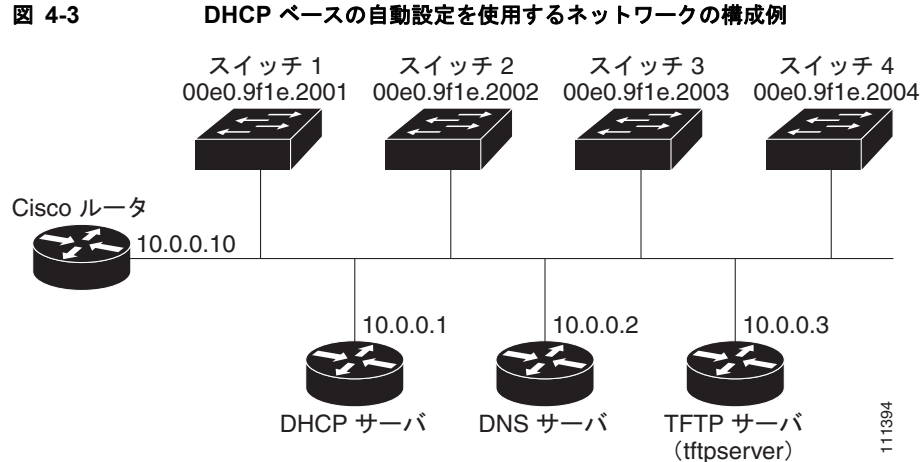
図 4-3 DHCP ベースの自動設定を使用するネットワークの構成例

スイッチ 1
00e0.9f1e.2001

スイッチ 2
00e0.9f1e.2002

スイッチ 3
00e0.9f1e.2003

スイッチ 4
00e0.9f1e.2004

Cisco ルータ

10.0.0.10

10.0.0.1

10.0.0.2

10.0.0.3

DHCP サーバ

DNS サーバ

TFTP サーバ
(tftpserver)

111394